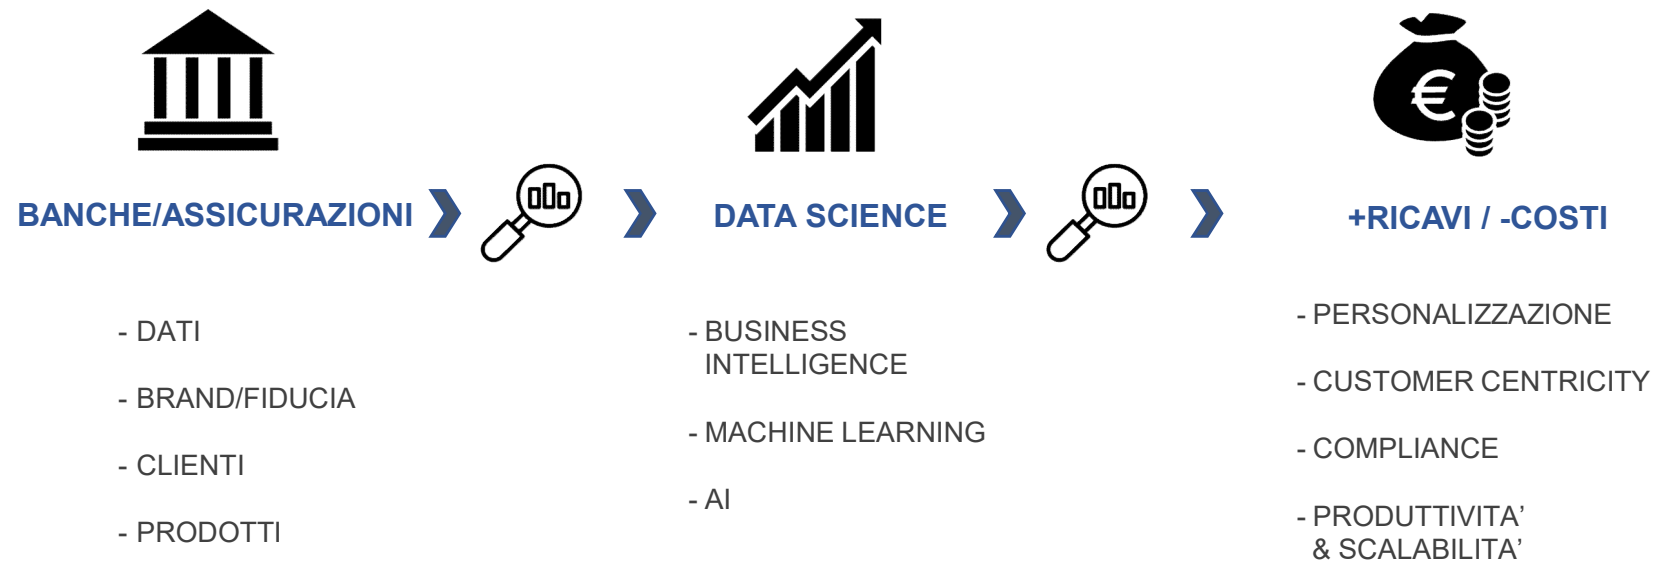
BANCHE/ASSICURAZIONI

DATA SCIENCE

+RICAVI / -COSTI

- DATI

- BRAND/FIDUCIA

- CLIENTI

- PRODOTTI

- BUSINESS INTELLIGENCE

- MACHINE LEARNING

- AI

- PERSONALIZZAZIONE

- CUSTOMER CENTRICITY

- COMPLIANCE

- PRODUTTIVITA’ & SCALABILITA’